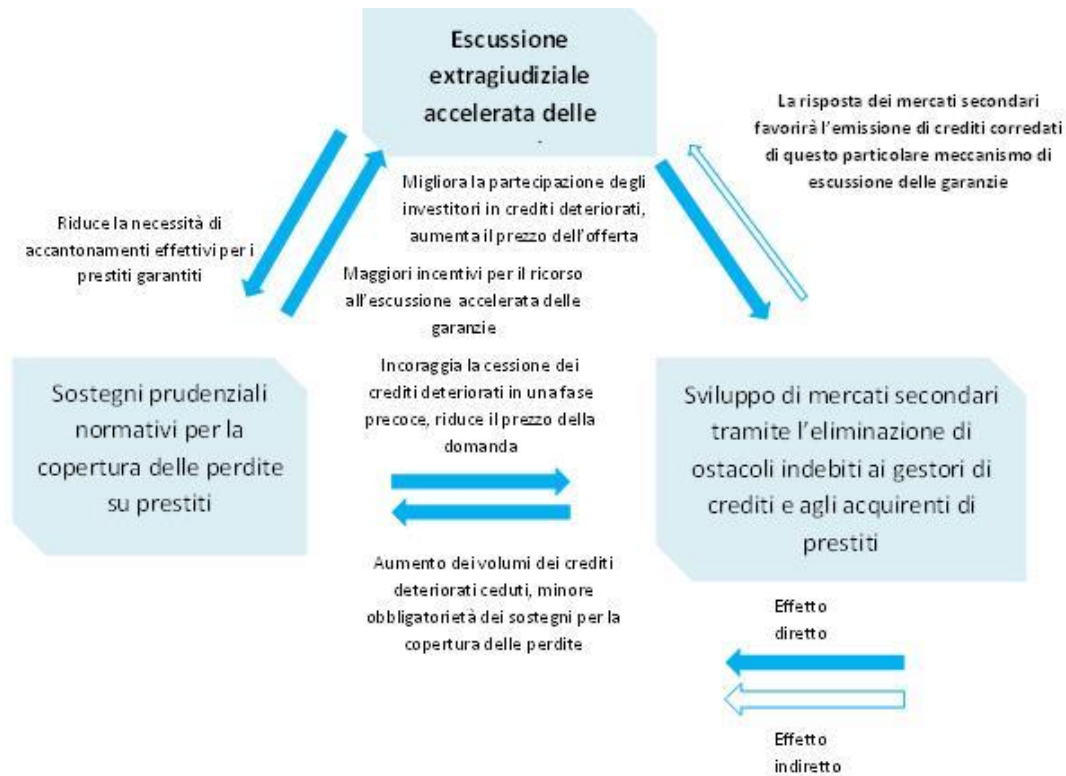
Escussione extragiudiziale accelerata delle

La risposta dei mercati secondari favorirà l'emissione di crediti corredati di questo particolare meccanismo di escussione delle garanzie

Migliora la partecipazione degli investitori in crediti deteriorati, aumenta il prezzo dell'offerta

Riduce la necessità di accantonamenti effettivi per i prestiti garantiti

Maggiori incentivi per il ricorso all'escussione accelerata delle garanzie

Incoraggia la cessione dei crediti deteriorati in una fase precoce, riduce il prezzo della domanda

Sostegni prudenziali normativi per la copertura delle perdite su prestiti

Sviluppo di mercati secondari tramite l'eliminazione di ostacoli indebiti ai gestori di crediti e agli acquirenti di prestiti

Aumento dei volumi dei crediti deteriorati ceduti, minore obbligatorietà dei sostegni per la copertura delle perdite

Effetto diretto

Effetto indiretto